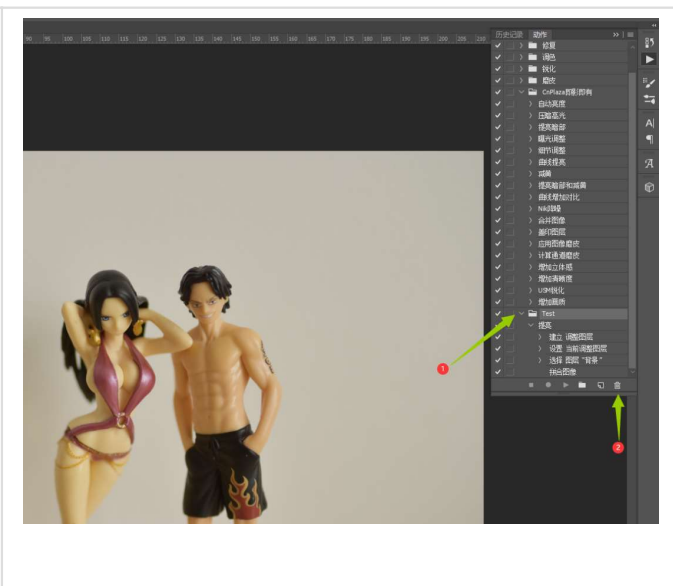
90 95 100 105 110 115 120 125 130 135 140 145 150 155 160 165 170 175 180 185 190 195 200 205 210

历史记录 动作

校复
调色
锐化
磨皮
CnPlaza封面图有
自动亮度
压暗高光
提亮暗部
曝光调整
细节调整
曲线提亮
减黄
提亮暗部和减黄
曲线增加对比
Nik降噪
合并图像
盖印图层
应用图像磨皮
计算通道磨皮
增加立体感
增加清晰度
USM锐化
增加画质
Test
提亮
建立 调整图层
设置 当前调整图层
选择 图层 "背景"
拼合图像

1
2